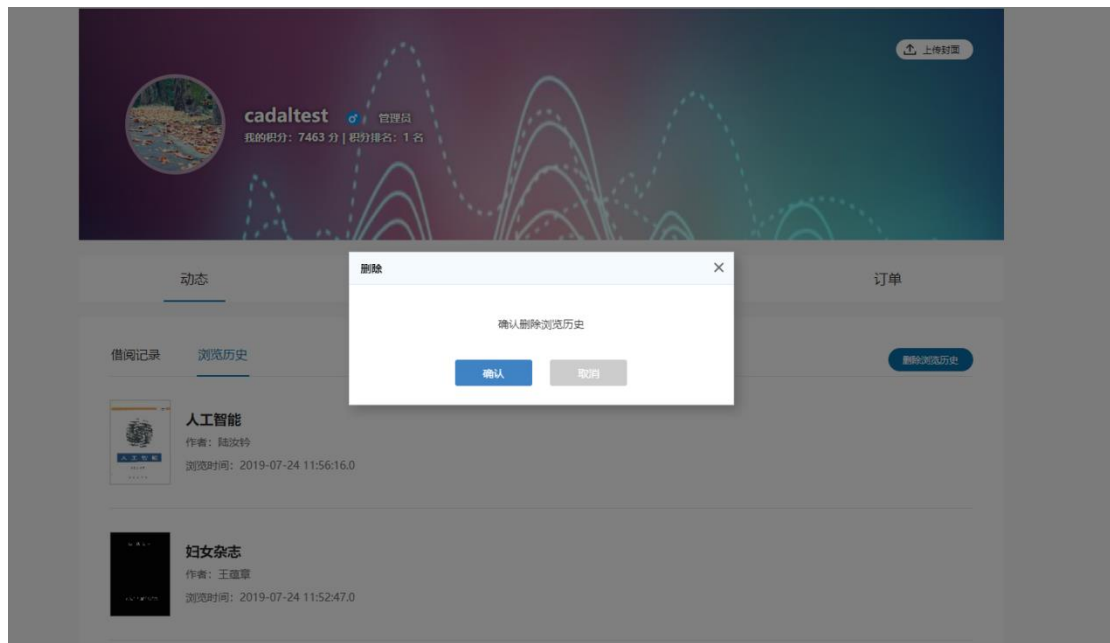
上传封面

cadaltest ♂ 管理员

我的积分：7463 分 | 积分排名：1 名

动态

订单

删除

×

确认删除浏览历史

确认

取消

借阅记录

浏览历史

删除浏览历史

人工智能

作者：陆汝钤

浏览时间：2019-07-24 11:56:16.0

妇女杂志

作者：王蕴章

浏览时间：2019-07-24 11:52:47.0